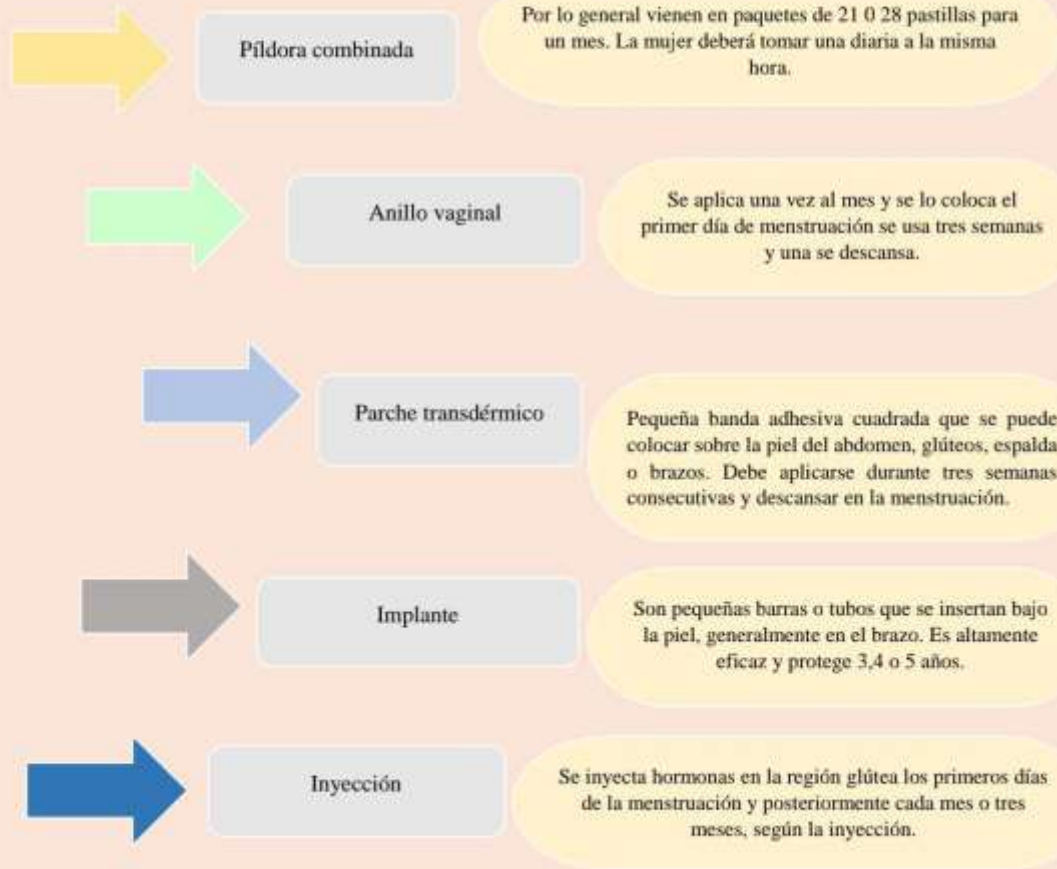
Píldora combinada

Por lo general vienen en paquetes de 21 0 28 pastillas para un mes. La mujer deberá tomar una diaria a la misma hora.

Anillo vaginal

Se aplica una vez al mes y se lo coloca el primer día de menstruación se usa tres semanas y una se descansa.

Parche transdérmico

Pequeña banda adhesiva cuadrada que se puede colocar sobre la piel del abdomen, glúteos, espalda o brazos. Debe aplicarse durante tres semanas consecutivas y descansar en la menstruación.

Implante

Son pequeñas barras o tubos que se insertan bajo la piel, generalmente en el brazo. Es altamente eficaz y protege 3,4 o 5 años.

Inyección

Se inyecta hormonas en la región glútea los primeros días de la menstruación y posteriormente cada mes o tres meses, según la inyección.